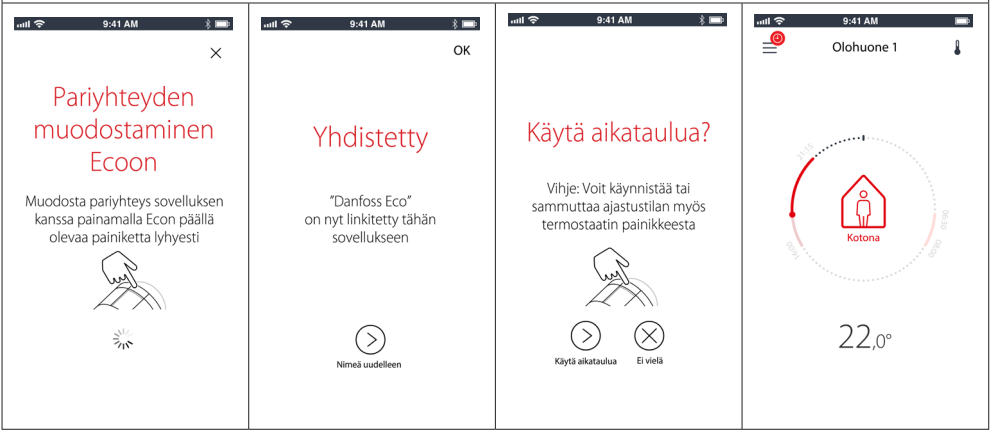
9:41 AM

Pariyhteyden muodostaminen Ecoon

Muodosta pariyhteys sovelluksen kanssa painamalla Econ päällä olevaa painiketta lyhyesti

9:41 AM

OK

Yhdistetty

"Danfoss Eco" on nyt linkitetty tähän sovellukseen

Nimeä uudelleen

9:41 AM

Käytä aikataulua?

Vihje: Voit käynnistää tai sammuttaa ajastustilan myös termostaatin painikkeesta

Käytä aikataulua

Ei vielä

9:41 AM

Olohuone 1

Kotona

22,0°